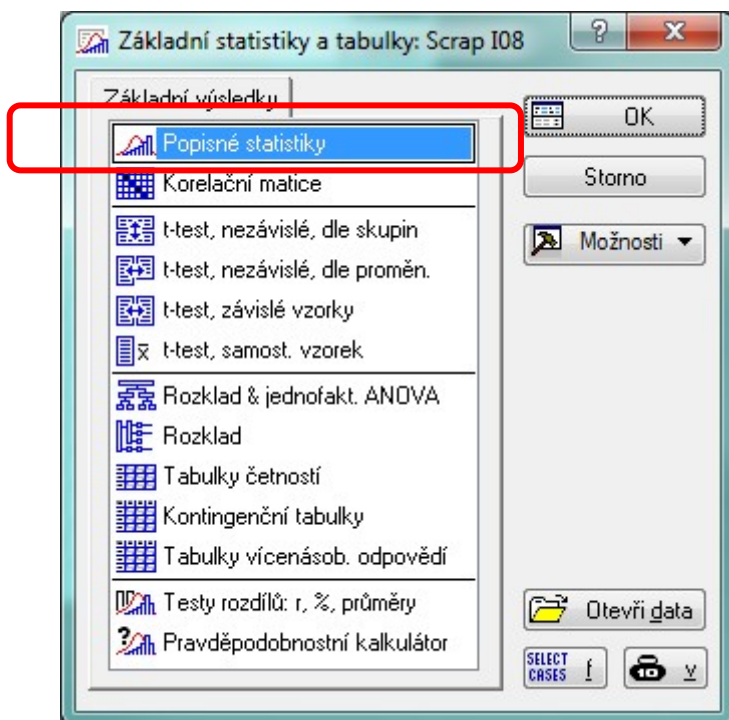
Základní statistiky a tabulky: Scrap I08

?

X

Základní výsledky

Popisné statistiky

Korelační matice

t-test, nezávislé, dle skupin

t-test, nezávislé, dle proměn.

t-test, závislé vzorky

t-test, samost. vzorek

Rozklad & jednofakt. ANOVA

Rozklad

Tabulky četností

Kontingenční tabulky

Tabulky vícenásob. odpovědí

Testy rozdílů: r, %, průměry

Pravděpodobnostní kalkulátor

OK

Storno

Možnosti

Otevři data

SELECT CASES

f

v